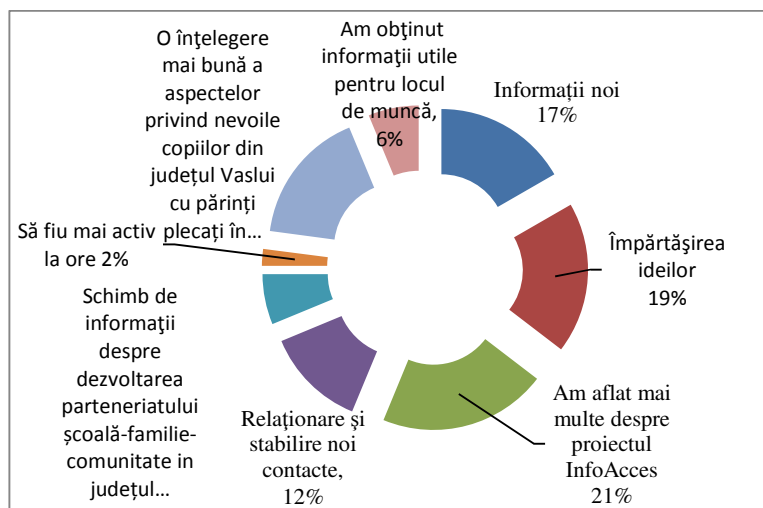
Am obţinut informaţii utile pentru locul de muncă, 6%

Informaţii noi 17%

O înţelegere mai bună a aspectelor privind nevoile copiilor din judeţul Vaslui cu părinţi plecaţi în...

Să fiu mai activ la ore 2%

Împărtăşirea ideilor 19%

Schimb de informaţii despre dezvoltarea parteneriatului şcoală-familie-comunitate in judeţul...

Relaţionare şi stabilire noi contacte, 12%

Am aflat mai multe despre proiectul InfoAcces 21%